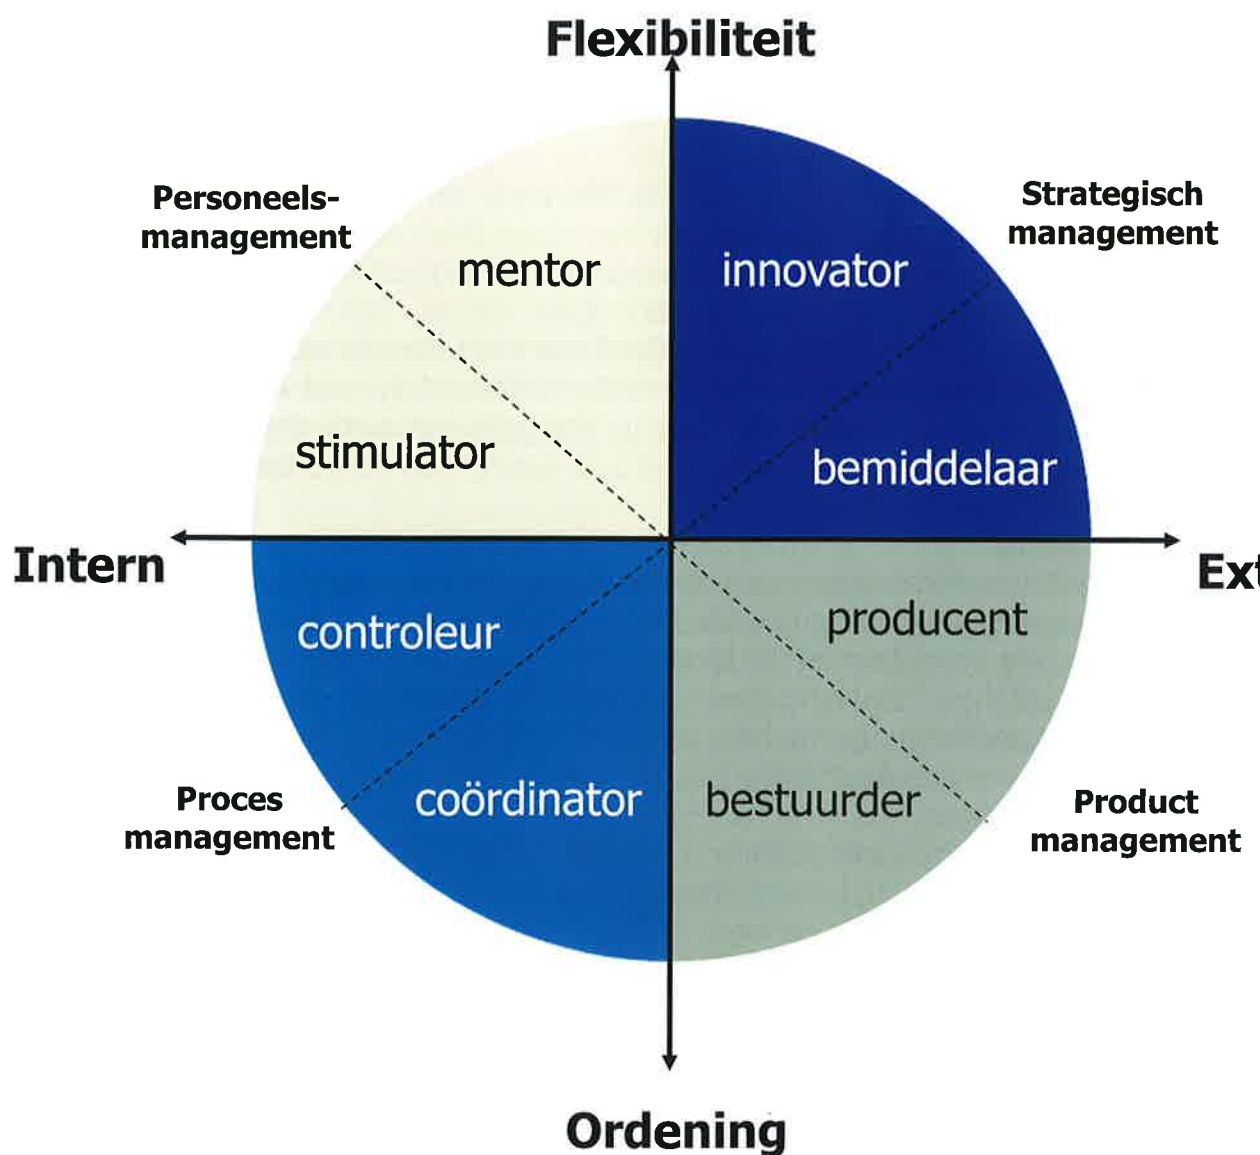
Flexibiliteit

Personeels-management

Strategisch management

mentor

innovator

stimulator

bemiddelaar

Intern

Ext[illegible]

controleur

producent

coördinator

bestuurder

Proces management

Product management

Ordening